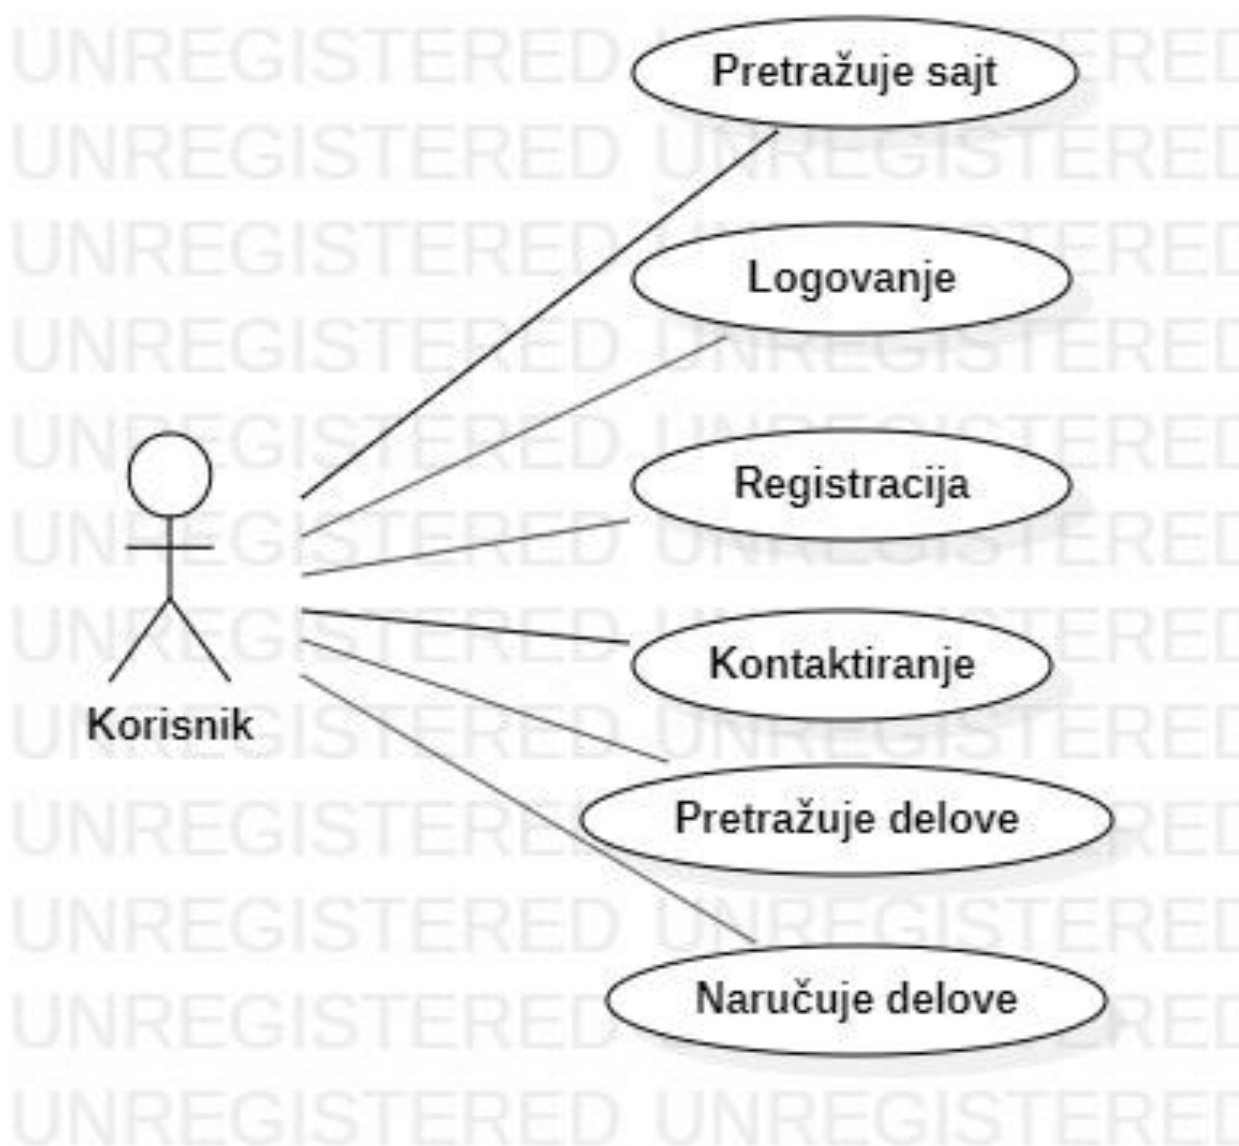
Pretražuje sajt

Logovanje

Registracija

Kontaktiranje

Pretražuje delove

Naručuje delove

Korisnik

UNREGISTERED UNREGISTERED
UNREGISTERED UNREGISTERED
UNREGISTERED UNREGISTERED
UNREGISTERED UNREGISTERED
UNREGISTERED UNREGISTERED
UNREGISTERED UNREGISTERED
UNREGISTERED UNREGISTERED
UNREGISTERED UNREGISTERED
UNREGISTERED UNREGISTERED
UNREGISTERED UNREGISTERED
UNREGISTERED UNREGISTERED